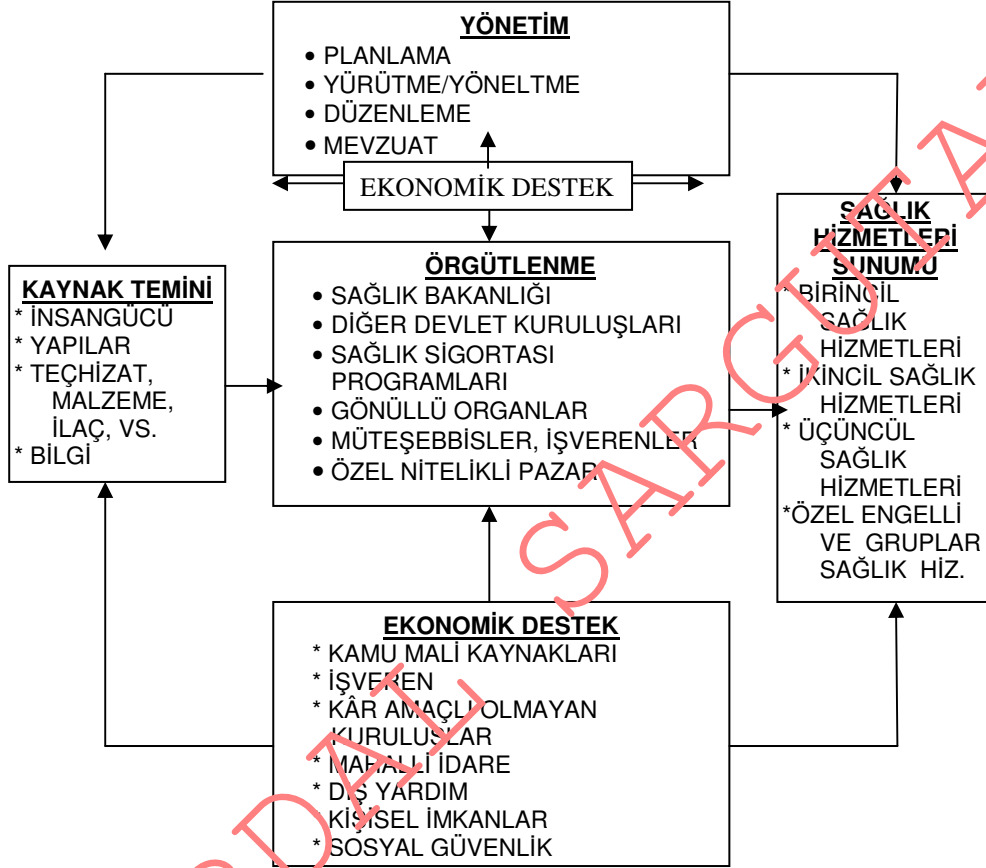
YÖNETİM
• PLANLAMA
• YÜRÜTME/YÖNELTME
• DÜZENLEME
• MEVZUAT

EKONOMİK DESTEK

KAYNAK TEMİNİ
* İNSANGÜCÜ
* YAPILAR
* TEÇHİZAT, MALZEME, İLAÇ, VS.
* BİLGİ

ÖRGÜTLENME
• SAĞLIK BAKANLIĞI
• DİĞER DEVLET KURULUŞLARI
• SAĞLIK SİGORTASI PROGRAMLARI
• GÖNÜLLÜ ORGANLAR
• MÜTEŞEBBİSLER, İŞVERENLER
• ÖZEL NİTELİKLİ PAZAR

SAĞLIK HİZMETLERİ SUNUMU
* BİRİNCİL SAĞLIK HİZMETLERİ
* İKİNCİL SAĞLIK HİZMETLERİ
* ÜÇÜNCÜL SAĞLIK HİZMETLERİ
*ÖZEL ENGELLİ VE GRUPLAR SAĞLIK HİZ.

EKONOMİK DESTEK
* KAMU MALİ KAYNAKLARI
* İŞVEREN
* KÂR AMAÇLI OLMAYAN KURULUŞLAR
* MAHALLİ İDARE
* DIŞ YARDIM
* KİŞİSEL İMKANLAR
* SOSYAL GÜVENLİK

SARGUTAY DAL